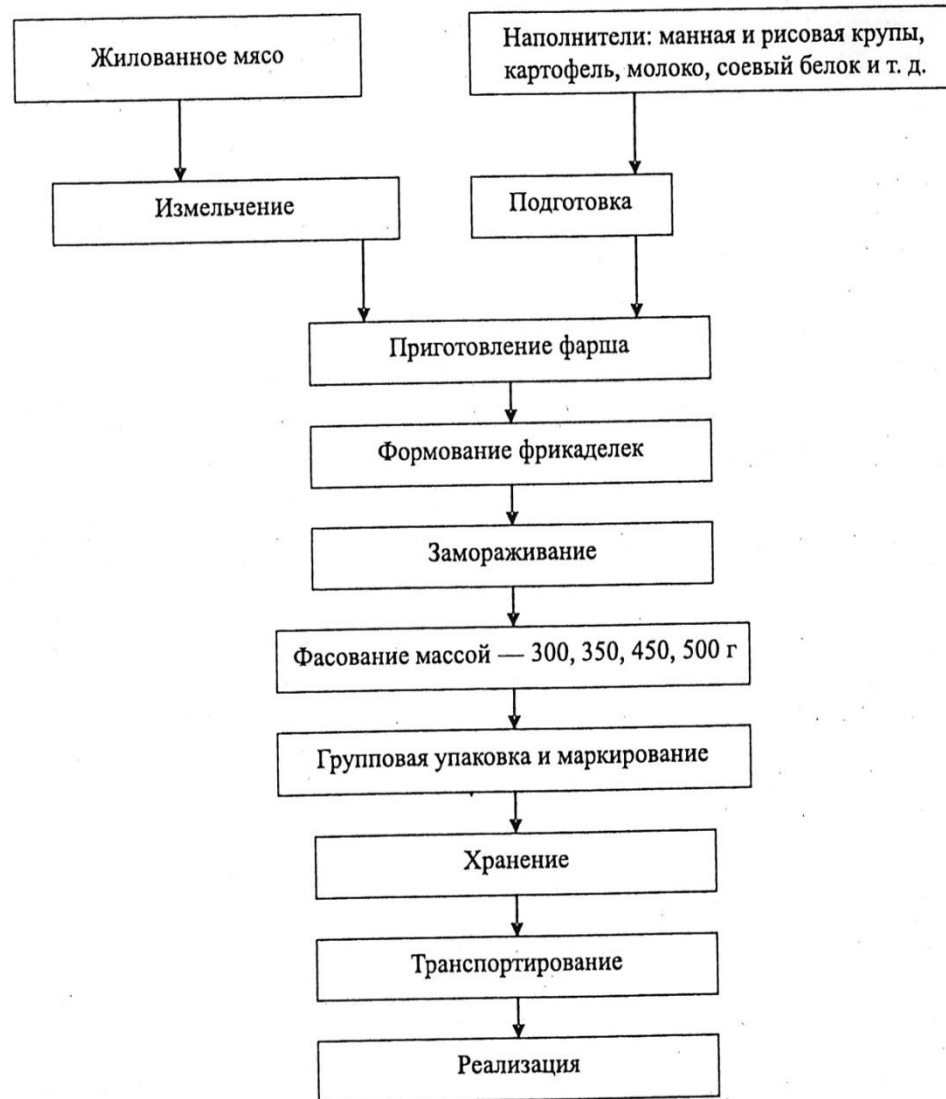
Жилованное мясо

Наполнители: манная и рисовая крупы, картофель, молоко, соевый белок и т. д.

Измельчение

Подготовка

Приготовление фарша

Формование фрикаделек

Замораживание

Фасование массой — 300, 350, 450, 500 г

Групповая упаковка и маркирование

Хранение

Транспортирование

Реализация